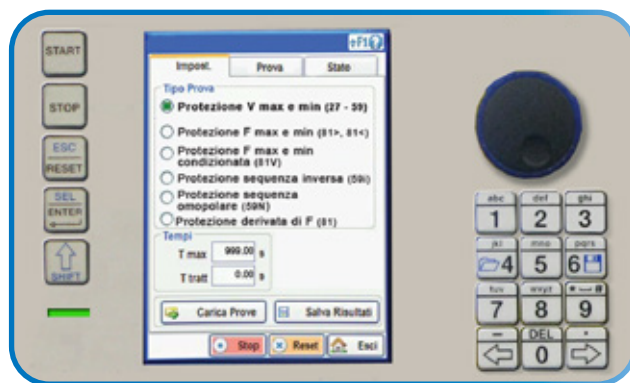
START

STOP

ESC
RESET

SEL
ENTER

SHIFT

eF1

Impost. | Prova | State

Tipo Prova

Protezione V max e min (27 - 59)

Protezione F max e min (81>, 81<)

Protezione F max e min condizionata (81V)

Protezione sequenza inversa (59i)

Protezione sequenza omopolare (59N)

Protezione derivata di F (81)

Tempi

T max 999.00 s

T tratt 0.00 s

Carica Prove

Salva Risultati

Stop

Reset

Esci

abc 1
def 2
ghi 3
jkl 4
mno 5
pqrs 6
tuv 7
wxyz 8
9
—
DEL 0
•